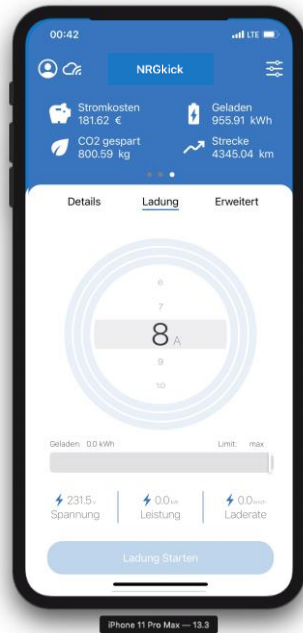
00:42

LTE

NRGkick

Stromkosten
181.62 €

Geladen
955.91 kWh

CO2 gespart
800.59 kg

Strecke
4345.04 km

Details

Ladung

Erweitert

6

7

8 A

9

10

Geladen 0.0 kWh

Limit: max

231.5 V
Spannung

0.0 kW
Leistung

0.0 km/h
Laderate

Ladung Starten

iPhone 11 Pro Max — 13.3